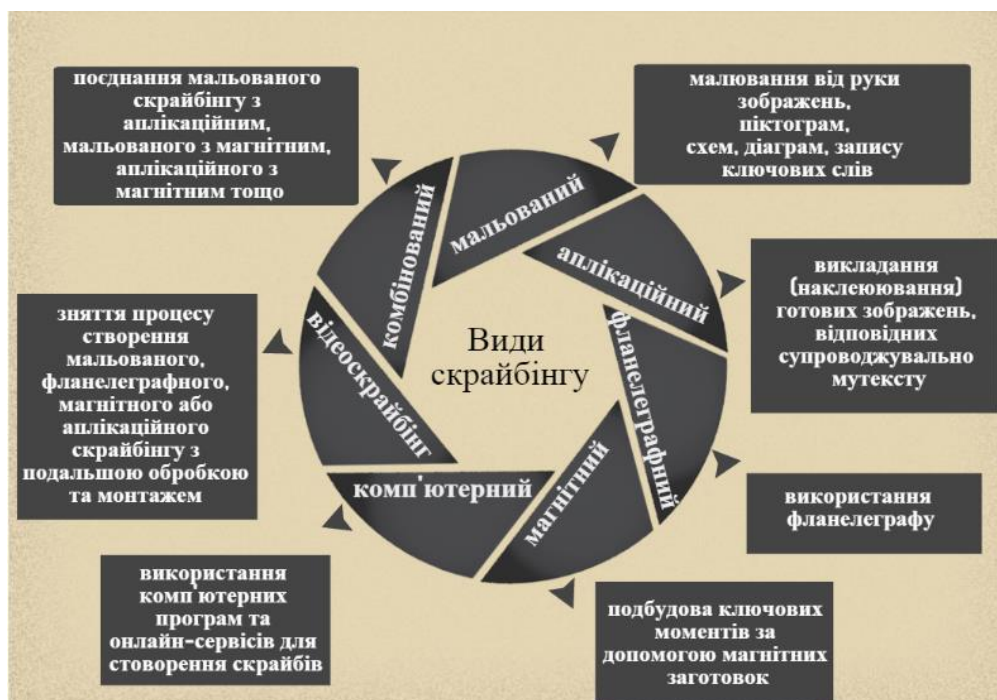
Види скрайбінгу

мальований

малювання від руки зображень, піктограм, схем, діаграм, запису ключових слів

аплікаційний

викладання (наклеюювання) готових зображень, відповідних супроводжувально мутексту

фланелеграфний

використання фланелеграфу

магнітний

подбудова ключових моментів за допомогою магнітних заготовок

комп'ютерний

використання комп'ютерних програм та онлайн-сервісів для створення скрайбів

відеоскрайбінг

зняття процесу створення мальованого, фланелеграфного, магнітного або аплікаційного скрайбінгу з подальшою обробкою та монтажем

комбінований

поєднання мальованого скрайбінгу з аплікаційним, мальованого з магнітним, аплікаційного з магнітним тощо